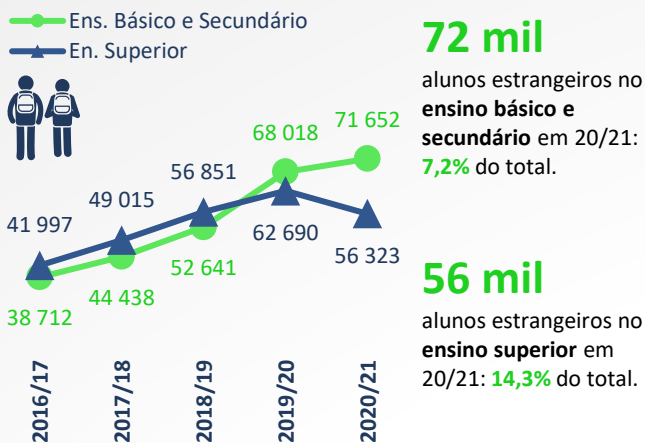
Ens. Básico e Secundário
En. Superior

41 997
49 015
56 851
68 018
71 652
62 690
56 323
52 641
44 438
38 712

2016/17
2017/18
2018/19
2019/20
2020/21

72 mil
alunos estrangeiros no **ensino básico e secundário** em 20/21: **7,2%** do total.

56 mil
alunos estrangeiros no **ensino superior** em 20/21: **14,3%** do total.